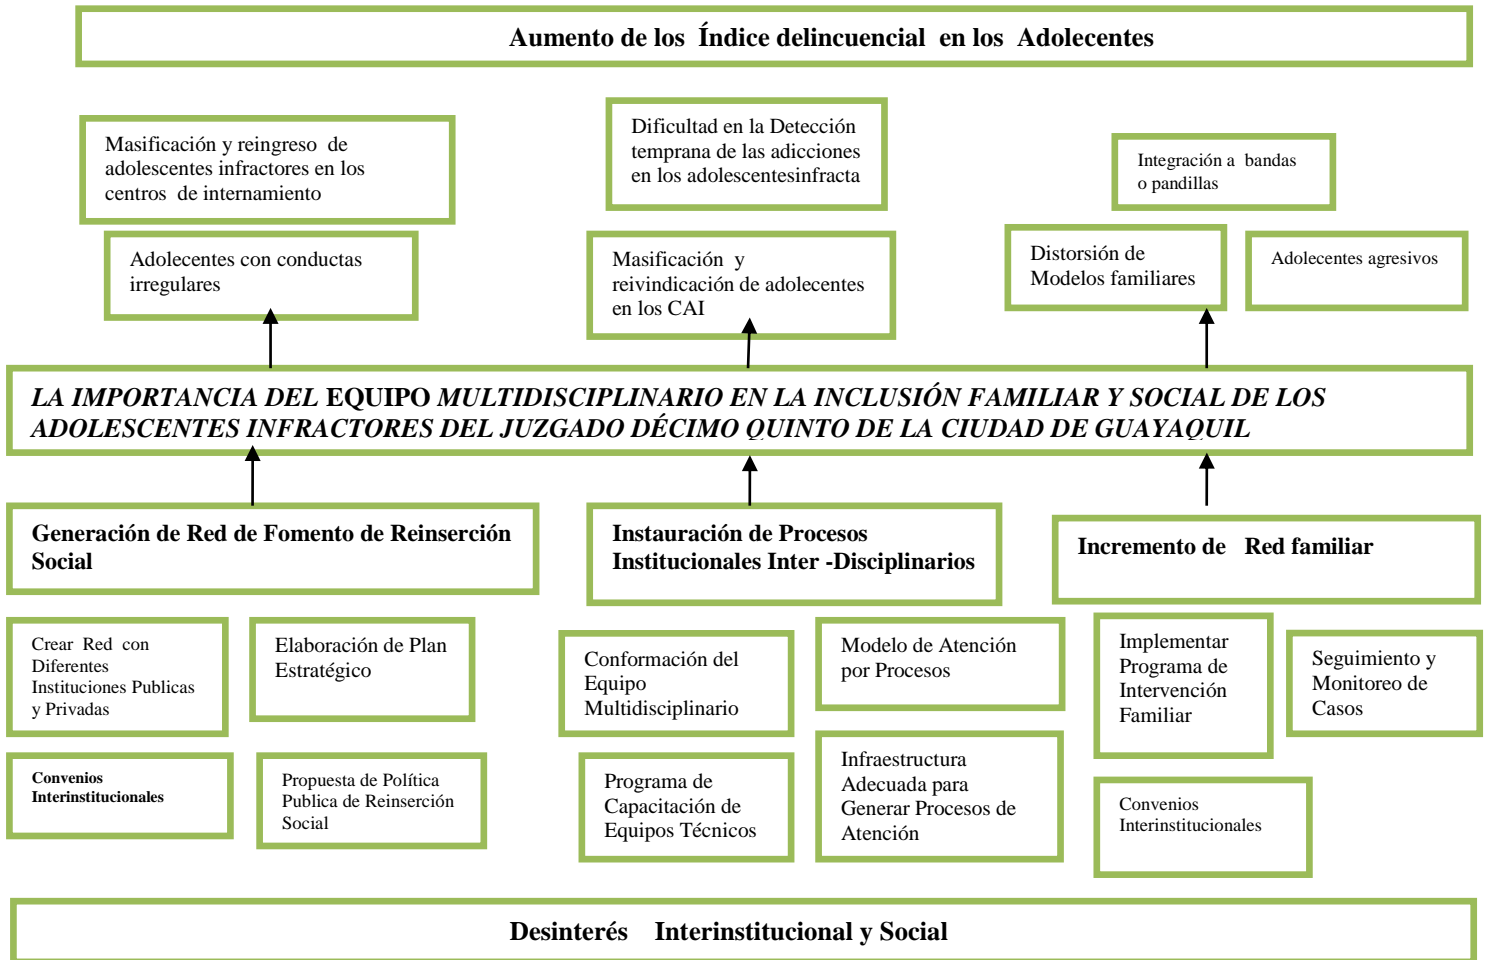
Aumento de los Índice delincuencial en los Adolecentes

Masificación y reingreso de adolescentes infractores en los centros de internamiento

Dificultad en la Detección temprana de las adicciones en los adolescentesinfracta

Integración a bandas o pandillas

Adolecentes con conductas irregulares

Masificación y reivindicación de adolecentes en los CAI

Distorsión de Modelos familiares

Adolecentes agresivos

*LA IMPORTANCIA DEL* EQUIPO *MULTIDISCIPLINARIO EN LA INCLUSIÓN FAMILIAR Y SOCIAL DE LOS ADOLESCENTES INFRACTORES DEL JUZGADO DÉCIMO QUINTO DE LA CIUDAD DE GUAYAQUIL*

Generación de Red de Fomento de Reinserción Social

Instauración de Procesos Institucionales Inter -Disciplinarios

Incremento de Red familiar

Crear Red con Diferentes Instituciones Publicas y Privadas

Elaboración de Plan Estratégico

Conformación del Equipo Multidisciplinario

Modelo de Atención por Procesos

Implementar Programa de Intervención Familiar

Seguimiento y Monitoreo de Casos

Convenios Interinstitucionales

Propuesta de Política Publica de Reinserción Social

Programa de Capacitación de Equipos Técnicos

Infraestructura Adecuada para Generar Procesos de Atención

Convenios Interinstitucionales

Desinterés Interinstitucional y Social